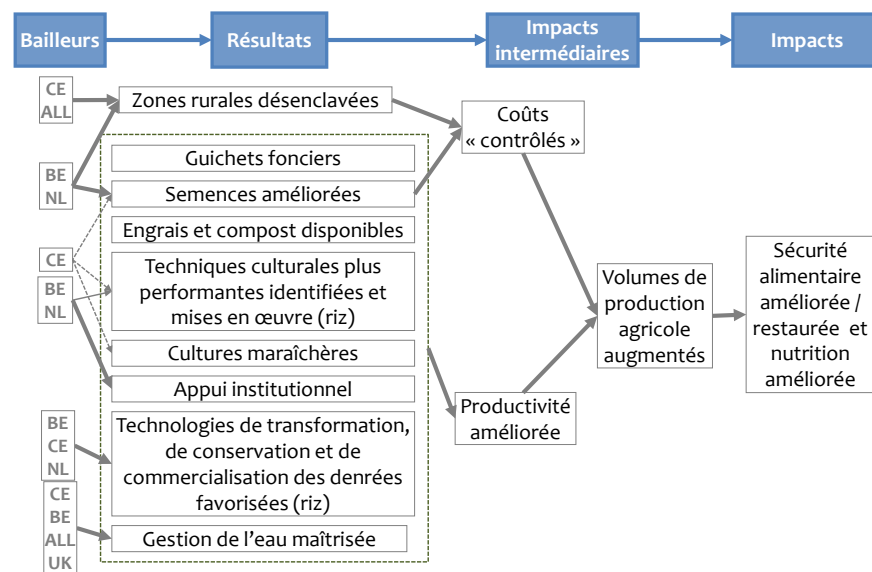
Bailleurs

Résultats

Impacts intermédiaires

Impacts

CE
ALL

Zones rurales désenclavées

Coûts « contrôlés »

BE
NL

Guichets fonciers

Semences améliorées

Engrais et compost disponibles

CE

BE
NL

Techniques culturales plus performantes identifiées et mises en œuvre (riz)

Cultures maraîchères

Appui institutionnel

Volumes de production agricole augmentés

Sécurité alimentaire améliorée / restaurée et nutrition améliorée

Productivité améliorée

BE
CE
NL

Technologies de transformation, de conservation et de commercialisation des denrées favorisées (riz)

CE
BE
ALL
UK

Gestion de l'eau maîtrisée